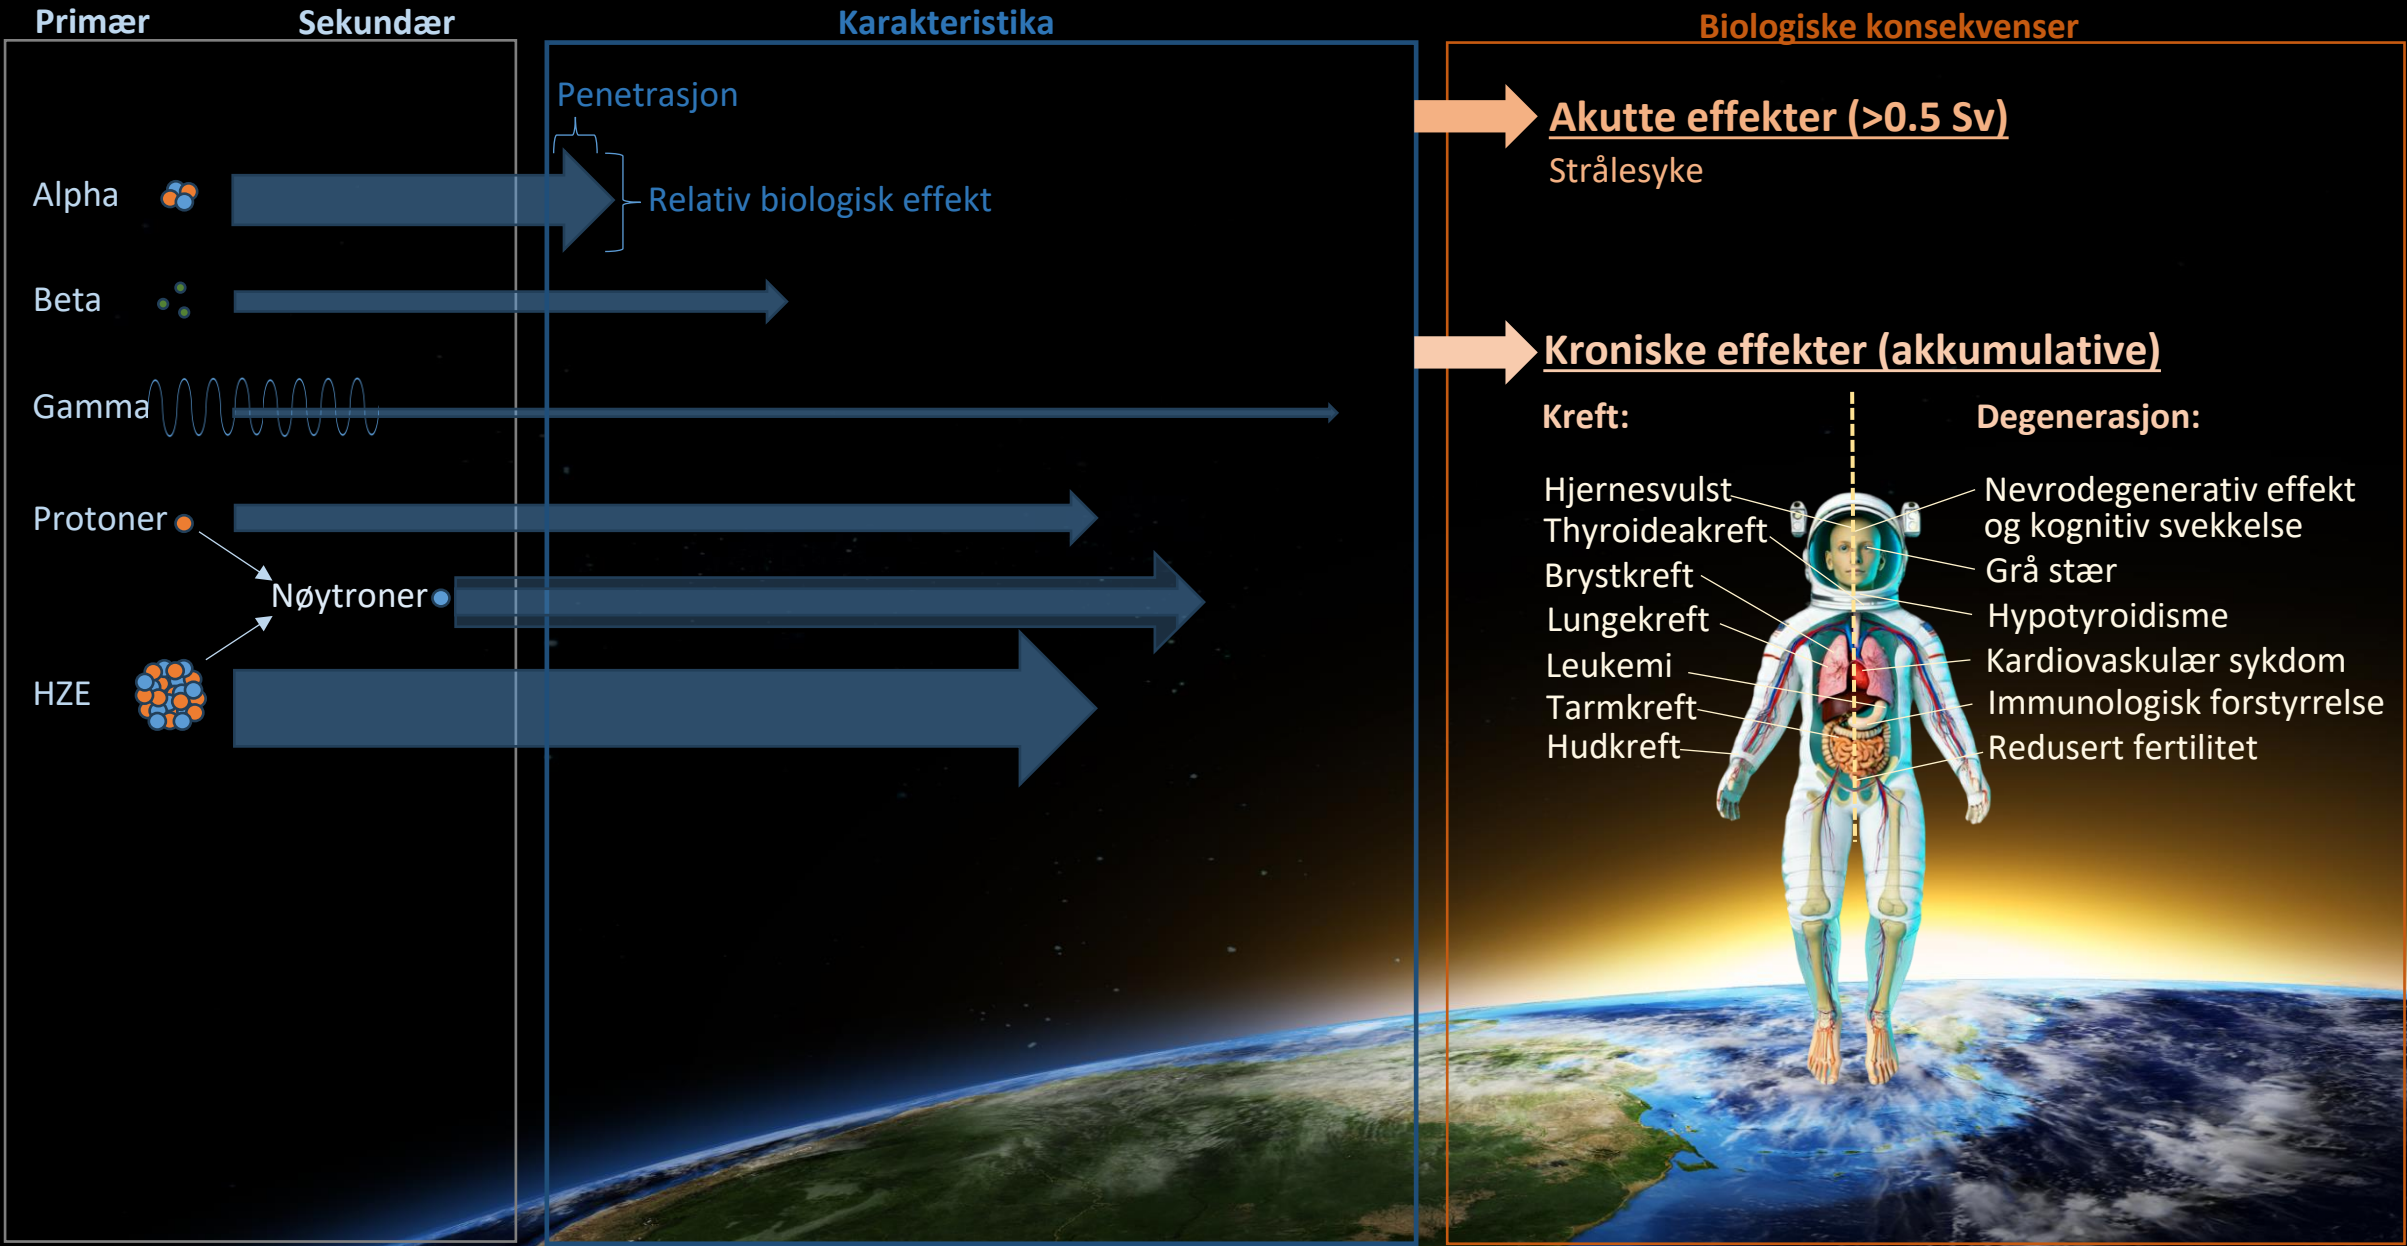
Primær Sekundær

Karakteristika

Biologiske konsekvenser

Penetrasjon

Relativ biologisk effekt

Alpha

Beta

Gamma

Protoner

Nøytroner

HZE

Akutte effekter (>0.5 Sv)

Strålesyke

Kroniske effekter (akkumulative)

Kreft:

Hjernesvulst
Thyroideakreft
Brystkreft
Lungekreft
Leukemi
Tarmkreft
Hudkreft

Degenerasjon:

Nevrodegenerativ effekt og kognitiv svekkelse
Grå stær
Hypotyroidisme
Kardiovaskulær sykdom
Immunologisk forstyrrelse
Redusert fertilitet